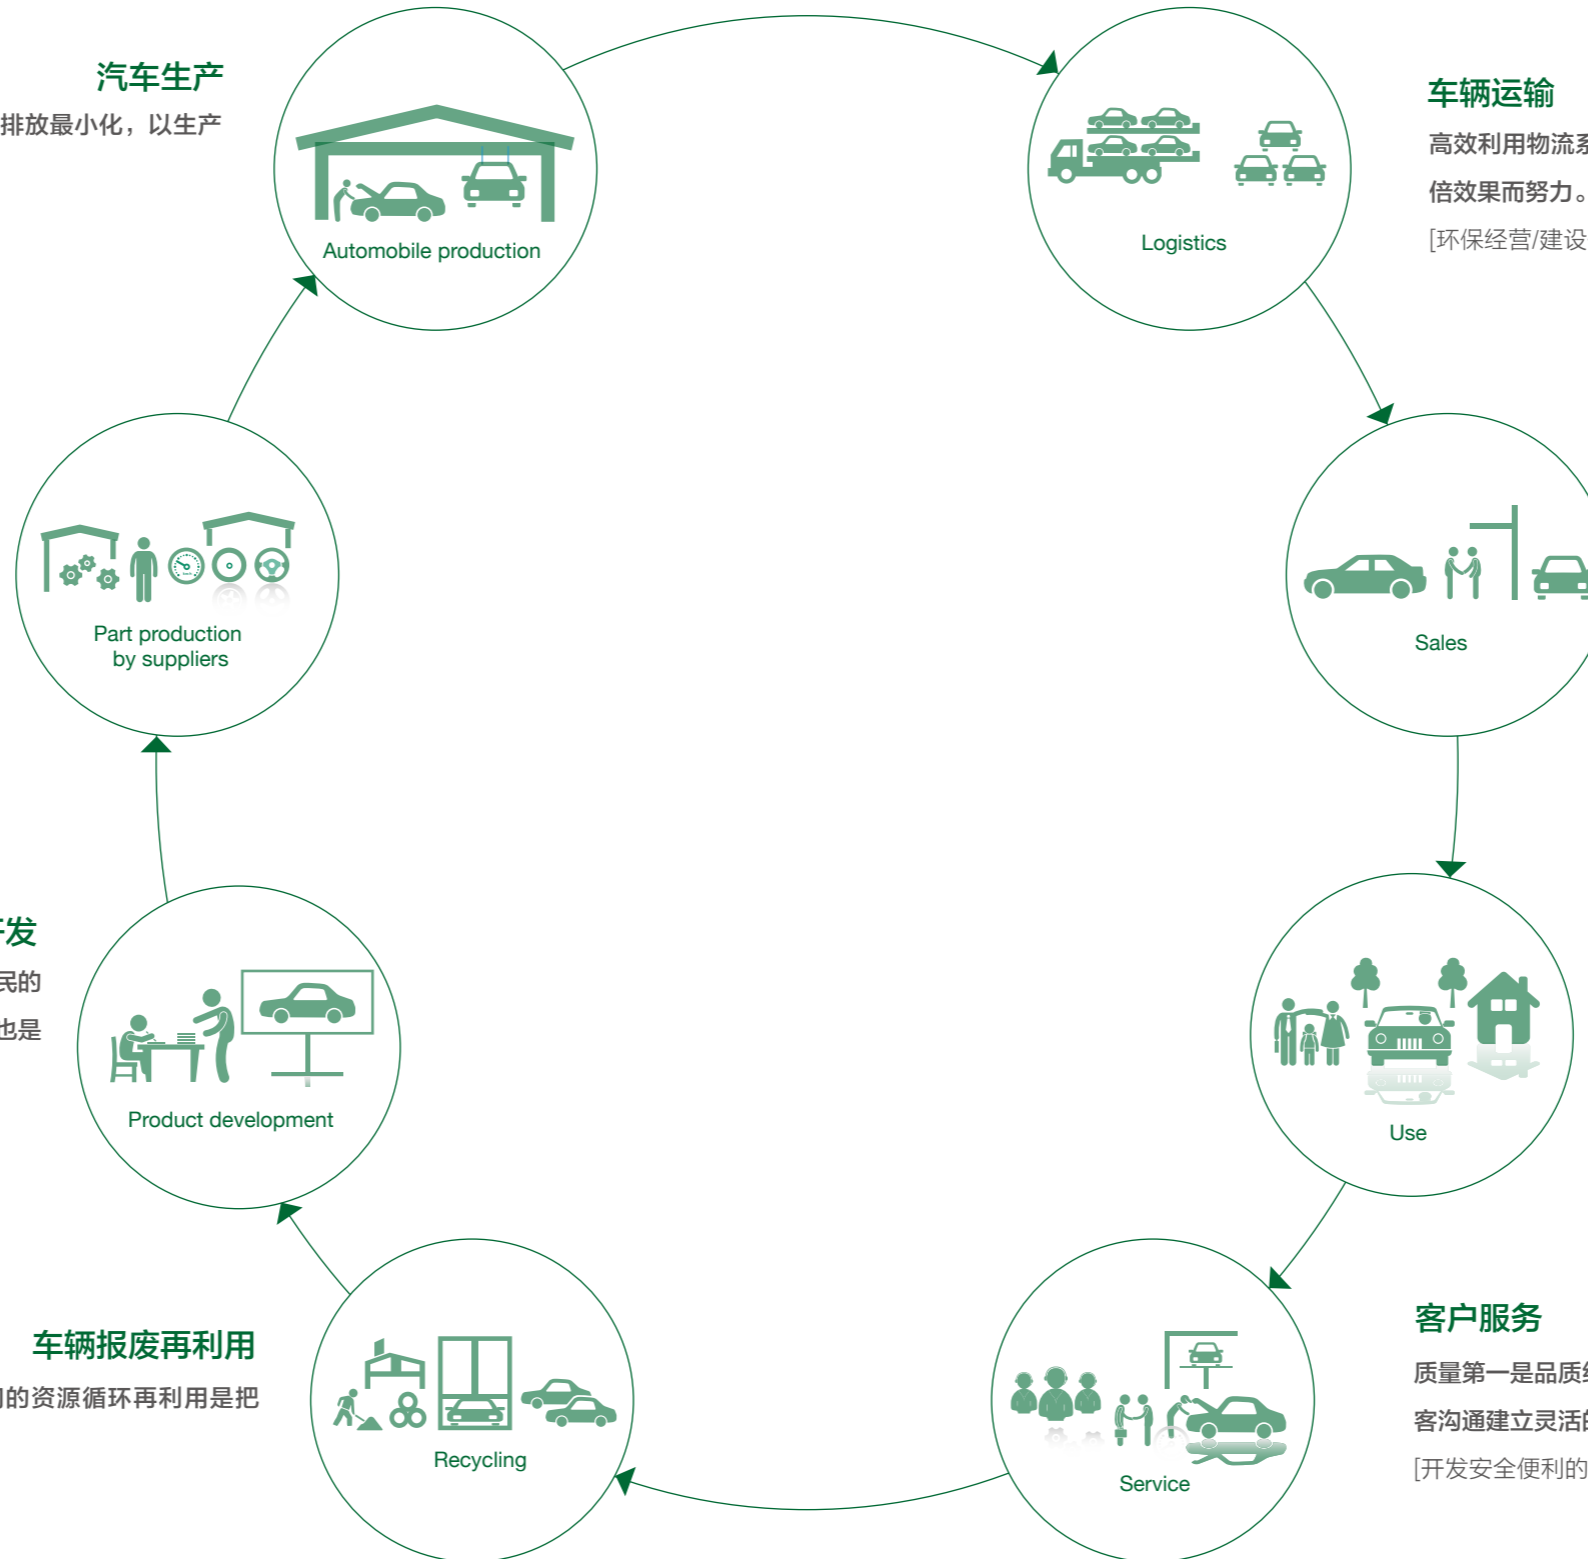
汽车生产
排放最小化，以生产

Automobile production

Logistics

车辆运输
高效利用物流系
倍效果而努力。
[环保经营/建设

Part production by suppliers

Sales

发
民的
也是

Product development

Use

车辆报废再利用
的资源循环再利用是把

Recycling

Service

客户服务
质量第一是品质
客沟通建立灵活
[开发安全便利的